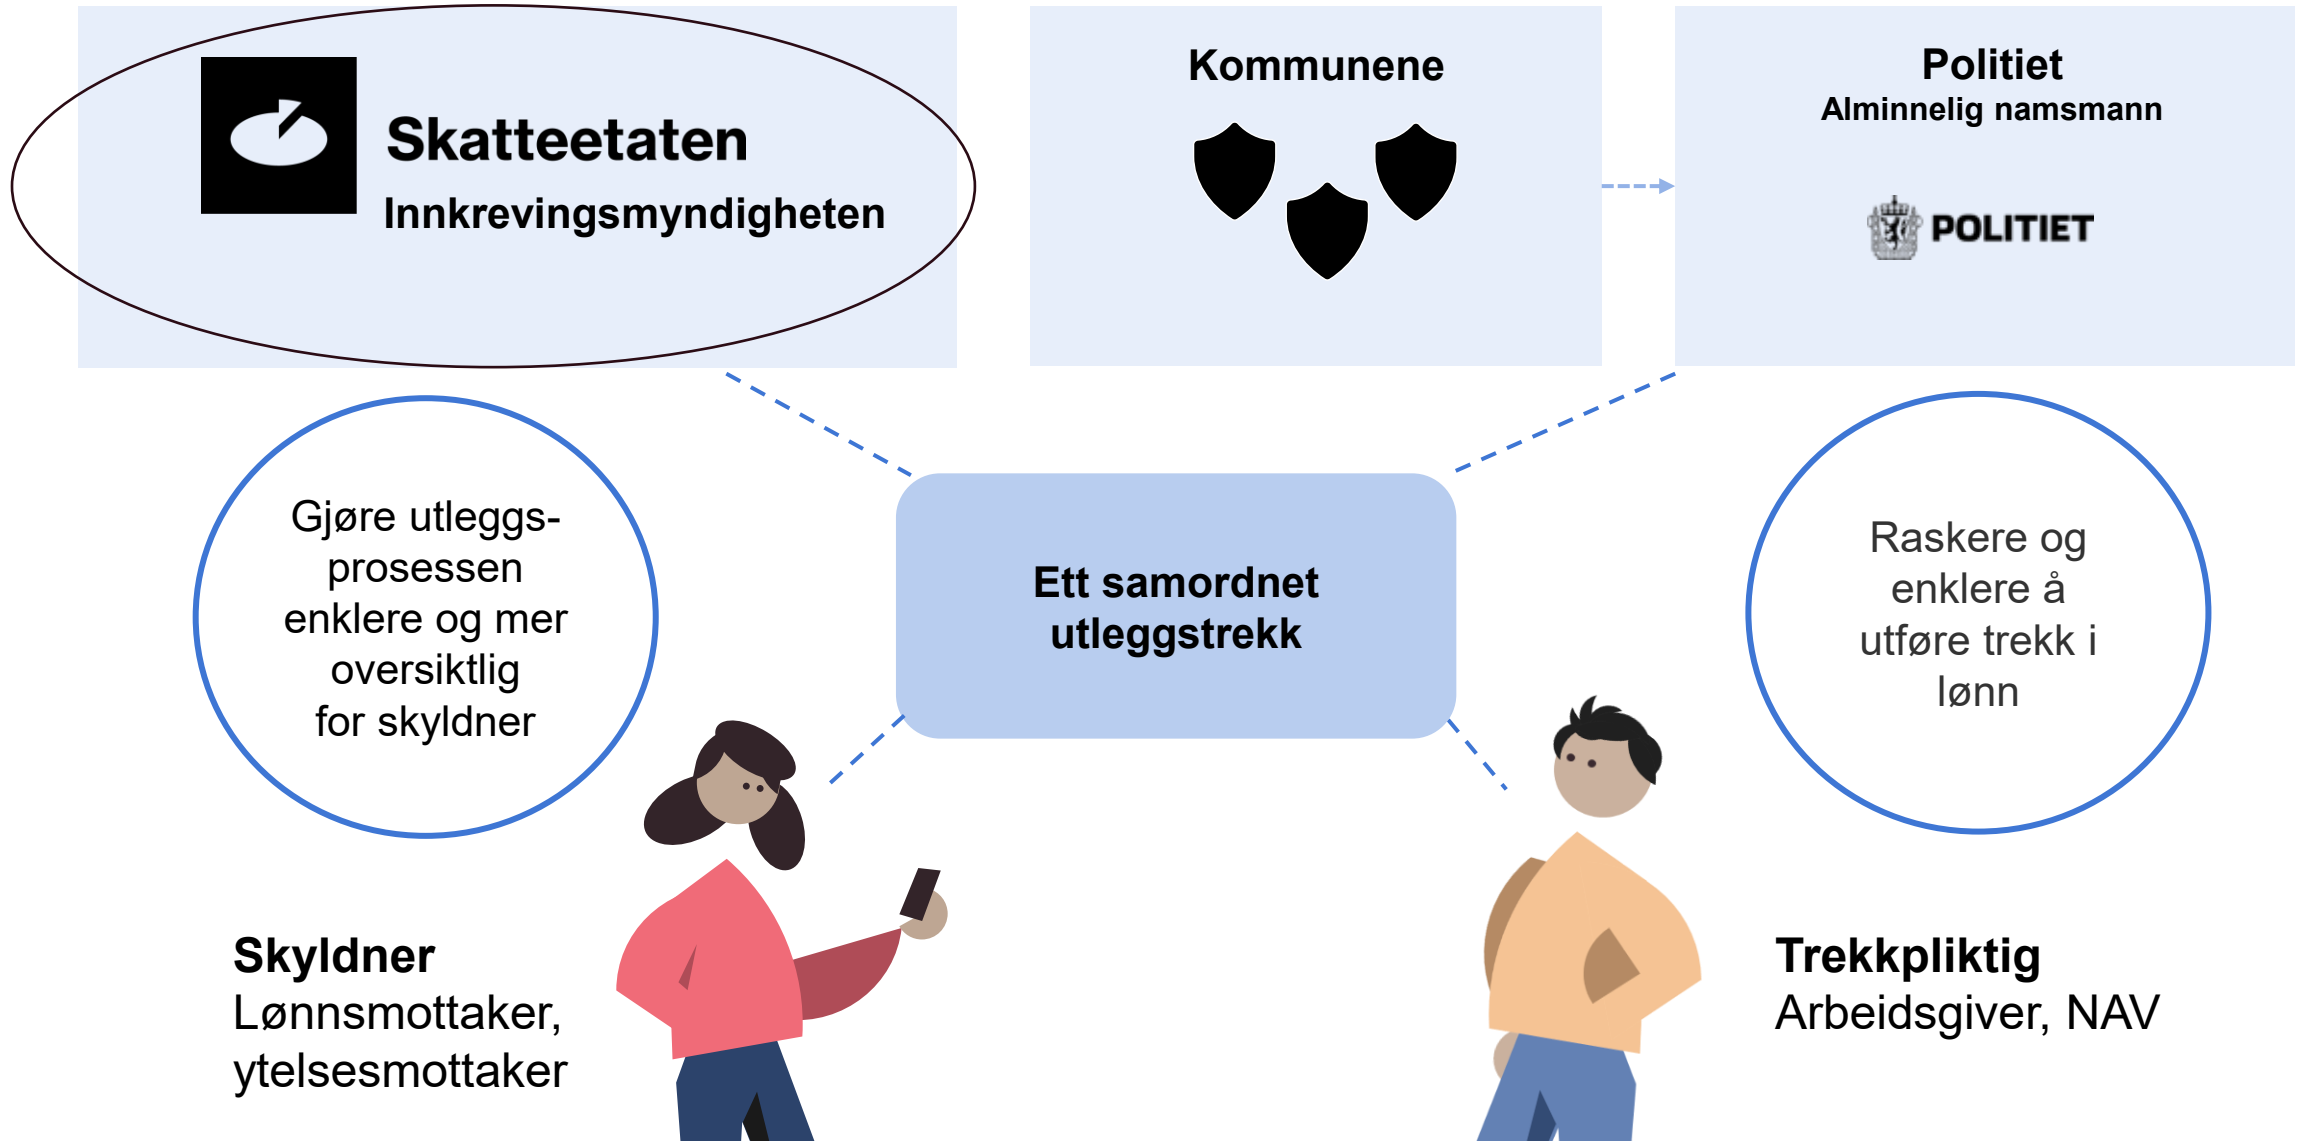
Skatteetaten
Innkrevingsmyndigheten

Kommunene

Politiet
Alminnelig namsmann

POLITIET

Gjøre utleggsprosessen enklere og mer oversiktlig for skyldner

Ett samordnet utleggstrekk

Raskere og enklere å utføre trekk i lønn

Skyldner
Lønnsmottaker, ytelsesmottaker

Trekkpliktig
Arbeidsgiver, NAV